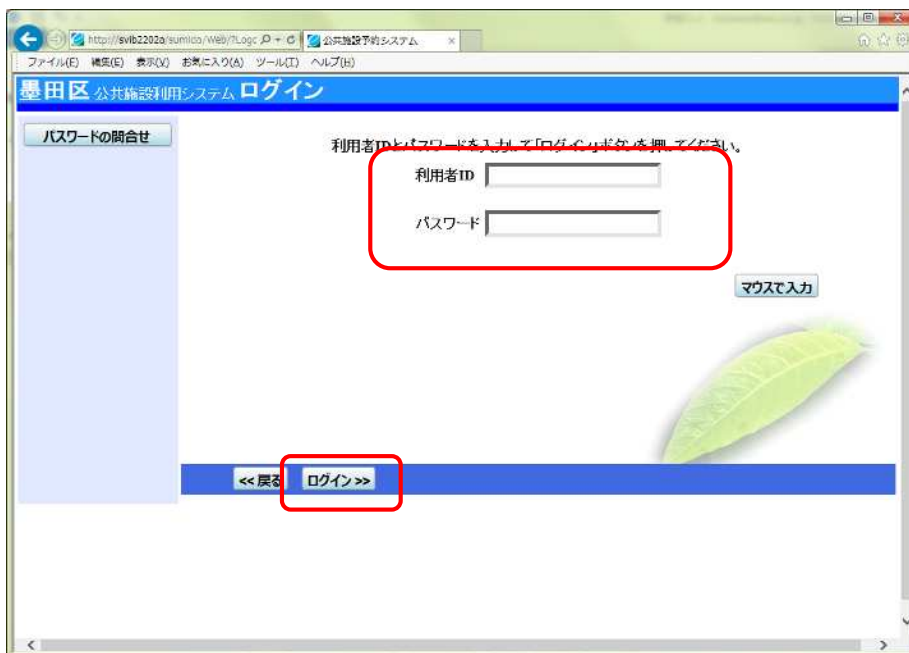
http://svib2202a/sumico/Web/?Logc
公共施設予約システム
ファイル(F) 編集(E) 表示(V) お気に入り(A) ツール(T) ヘルプ(H)

墨田区 公共施設利用システム ログイン

パスワードの問合せ

利用者IDとパスワードを入力して「ログイン」ボタンを押してください。

利用者ID

パスワード

マウスで入力

<< 戻る
ログイン >>